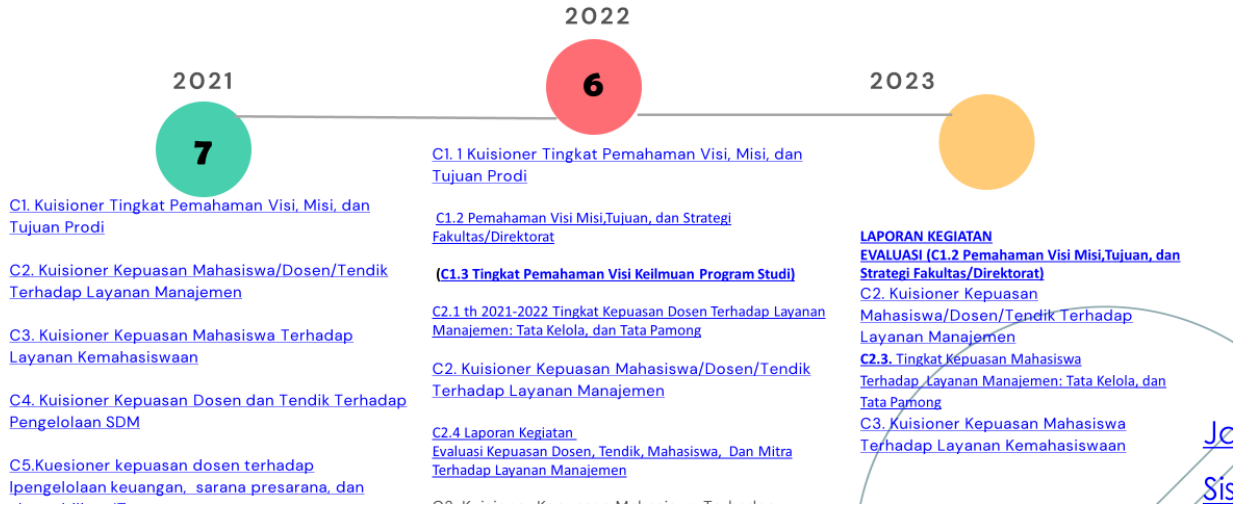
2022

2021

7

6

2023

C1. Kuisioner Tingkat Pemahaman Visi, Misi, dan Tujuan Prodi

C2. Kuisioner Kepuasan Mahasiswa/Dosen/Tendik Terhadap Layanan Manajemen

C3. Kuisioner Kepuasan Mahasiswa Terhadap Layanan Kemahasiswaan

C4. Kuisioner Kepuasan Dosen dan Tendik Terhadap Pengelolaan SDM

C5.Kuesioner kepuasan dosen terhadap Ipengelolaan keuangan, sarana presarana, dan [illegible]

C1. 1 Kuisioner Tingkat Pemahaman Visi, Misi, dan Tujuan Prodi

C1.2 Pemahaman Visi Misi,Tujuan, dan Strategi Fakultas/Direktorat

(C1.3 Tingkat Pemahaman Visi Keilmuan Program Studi)

C2.1 th 2021-2022 Tingkat Kepuasan Dosen Terhadap Layanan Manajemen: Tata Kelola, dan Tata Pamong

C2. Kuisioner Kepuasan Mahasiswa/Dosen/Tendik Terhadap Layanan Manajemen

C2.4 Laporan Kegiatan Evaluasi Kepuasan Dosen, Tendik, Mahasiswa, Dan Mitra Terhadap Layanan Manajemen

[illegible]

LAPORAN KEGIATAN EVALUASI (C1.2 Pemahaman Visi Misi,Tujuan, dan Strategi Fakultas/Direktorat)

C2. Kuisioner Kepuasan Mahasiswa/Dosen/Tendik Terhadap Layanan Manajemen

C2.3. Tingkat Kepuasan Mahasiswa Terhadap Layanan Manajemen: Tata Kelola, dan Tata Pamong

C3. Kuisioner Kepuasan Mahasiswa Terhadap Layanan Kemahasiswaan

Jo

Sis